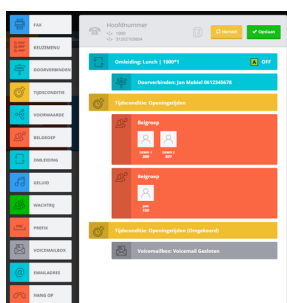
FAX
KEUZEMENU
DOORVERBINDEN
TIJDSCONDITIE
VOORWAARDE
BELGROEP
OMLEIDING
GELUID
WACHTRIJ
PROFIE
VOICEMAILBOX
EMAILADRES
HANG OP

Hoofdnummer
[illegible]
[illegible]
Verwijd
Opslaan

Omleiding: Lunch | 1000*1
OFF
Doorverbinden: Jan Mobiel 0612345678
Tijdsconditie: Openingstijden
Belgroep
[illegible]
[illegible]
Belgroep
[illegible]
Tijdsconditie: Openingstijden (Omgekeerd)
Voicemailbox: Voicemail Gesloten